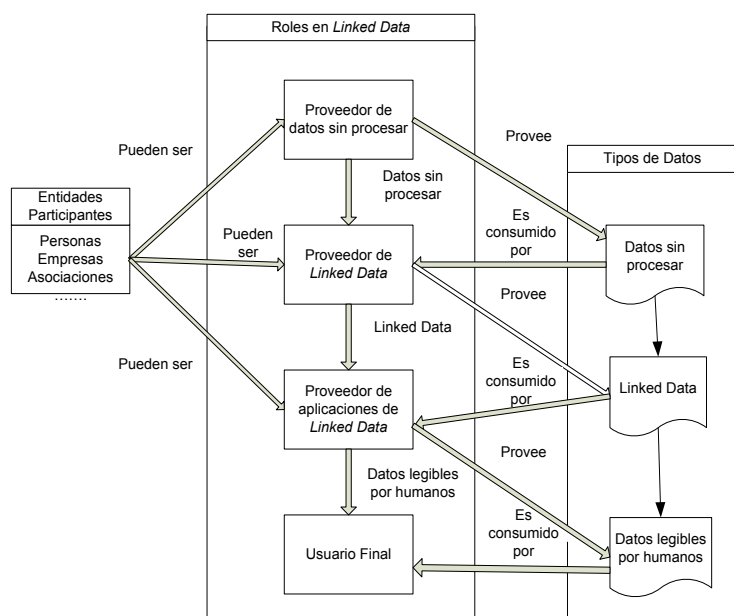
Roles en *Linked Data*

Entidades Participantes

Personas
Empresas
Asociaciones
.......

Pueden ser

Pueden ser

Pueden ser

Proveedor de datos sin procesar

Datos sin procesar

Proveedor de *Linked Data*

Linked Data

Proveedor de aplicaciones de *Linked Data*

Datos legibles por humanos

Usuario Final

Provee

Es consumido por

Provee

Es consumido por

Provee

Es consumido por

Tipos de Datos

Datos sin procesar

Linked Data

Datos legibles por humanos